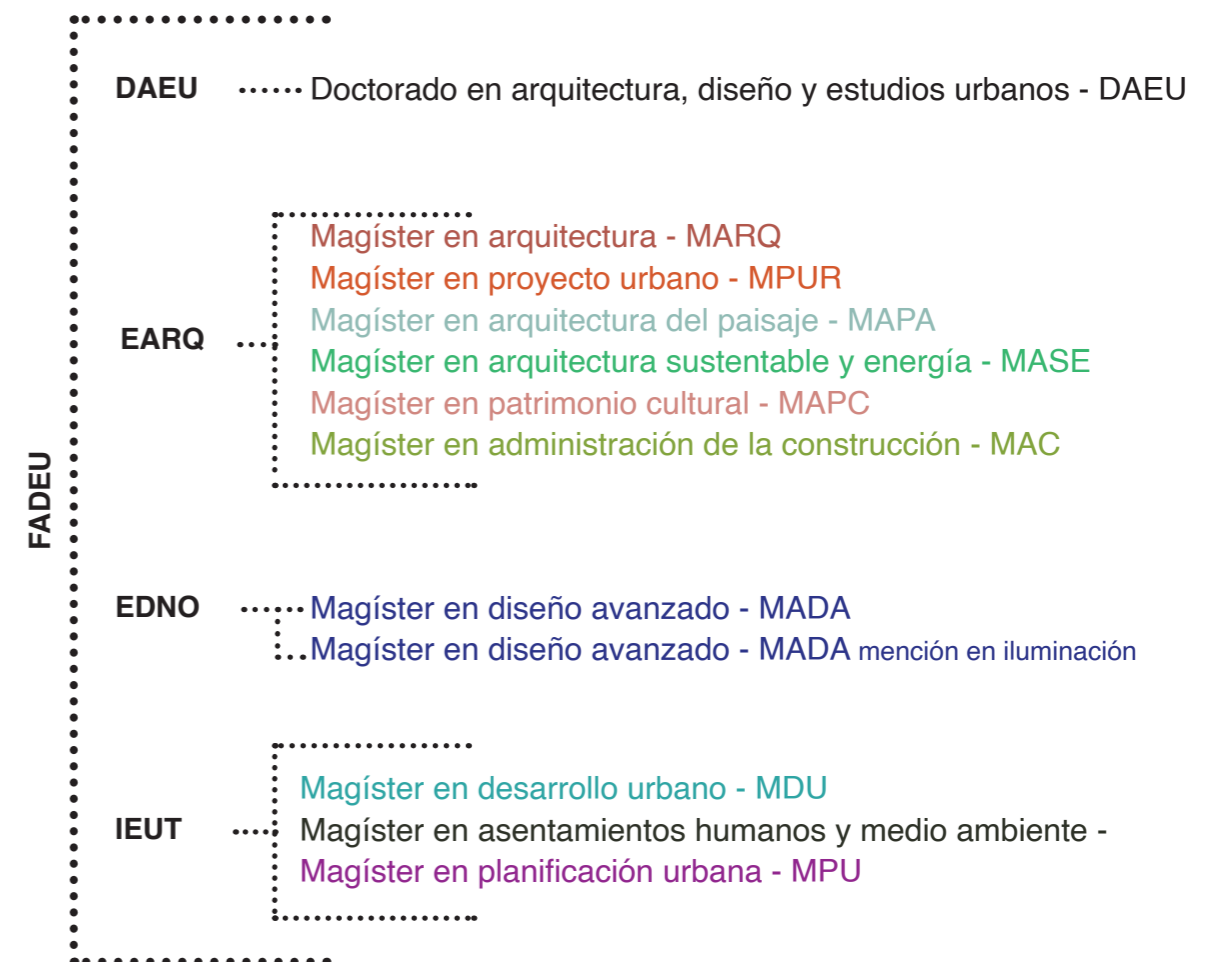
FADEU

DAEU Doctorado en arquitectura, diseño y estudios urbanos - DAEU

EARQ
Magíster en arquitectura - MARQ
Magíster en proyecto urbano - MPUR
Magíster en arquitectura del paisaje - MAPA
Magíster en arquitectura sustentable y energía - MASE
Magíster en patrimonio cultural - MAPC
Magíster en administración de la construcción - MAC

EDNO
Magíster en diseño avanzado - MADA
Magíster en diseño avanzado - MADA mención en iluminación

IEUT
Magíster en desarrollo urbano - MDU
Magíster en asentamientos humanos y medio ambiente -
Magíster en planificación urbana - MPU